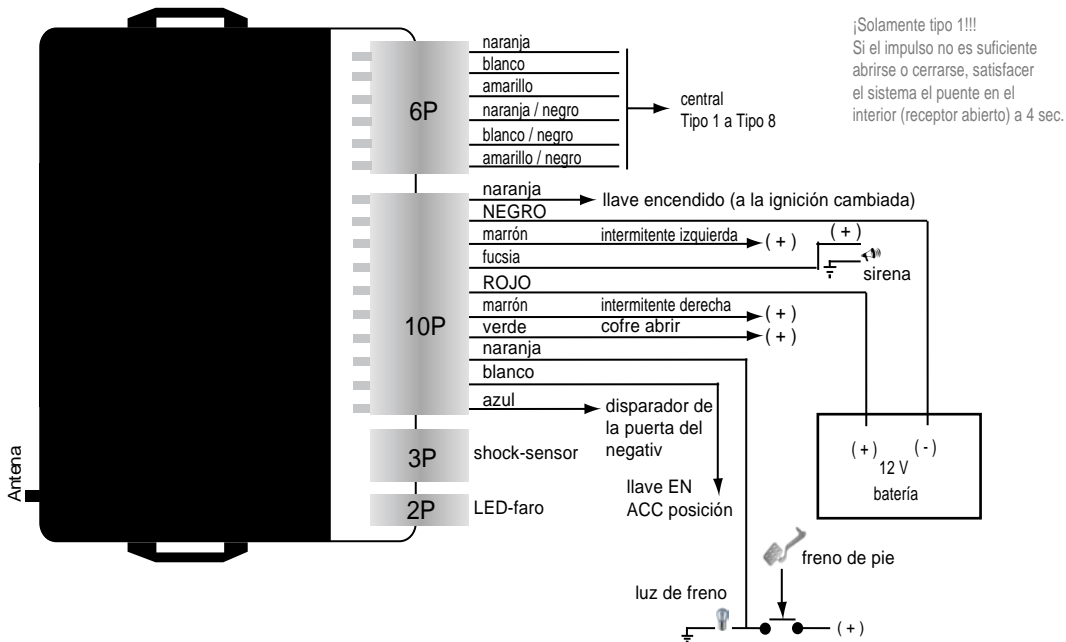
¡Solamente tipo 1!!!
Si el impulso no es suficiente abrirse o cerrarse, satisfacer el sistema el puente en el interior (receptor abierto) a 4 sec.

6P
naranja
blanco
amarillo
naranja / negro
blanco / negro
amarillo / negro
central
Tipo 1 a Tipo 8

10P
naranja
llave encendido (a la ignición cambiada)
NEGRO
marrón
intermitente izquierda
( + )
( + )
fucsia
sirena
ROJO
marrón
intermitente derecha
( + )
verde
cofre abrir
( + )
naranja
blanco
azul
disparador de la puerta del negativ
llave EN ACC posición

3P
shock-sensor
2P
LED-faro
Antena

( + )
( - )
12 V
batería

freno de pie
luz de freno
( + )